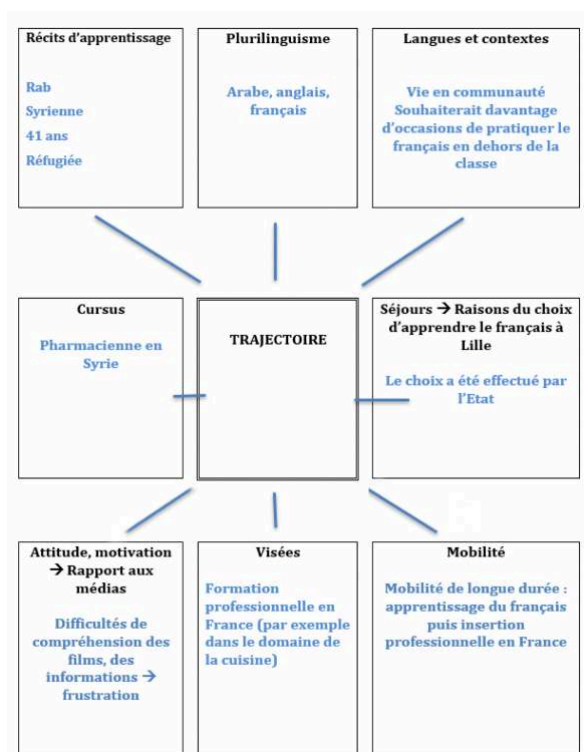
Récits d'apprentissage

Rab
Syrienne
41 ans
Réfugiée

Plurilinguisme

Arabe, anglais, français

Langues et contextes

Vie en communauté
Souhaiterait davantage d'occasions de pratiquer le français en dehors de la classe

Cursus

Pharmacienne en Syrie

TRAJECTOIRE

Séjours → Raisons du choix d'apprendre le français à Lille

Le choix a été effectué par l'Etat

Attitude, motivation → Rapport aux médias

Difficultés de compréhension des films, des informations → frustration

Visées

Formation professionnelle en France (par exemple dans le domaine de la cuisine)

Mobilité

Mobilité de longue durée : apprentissage du français puis insertion professionnelle en France